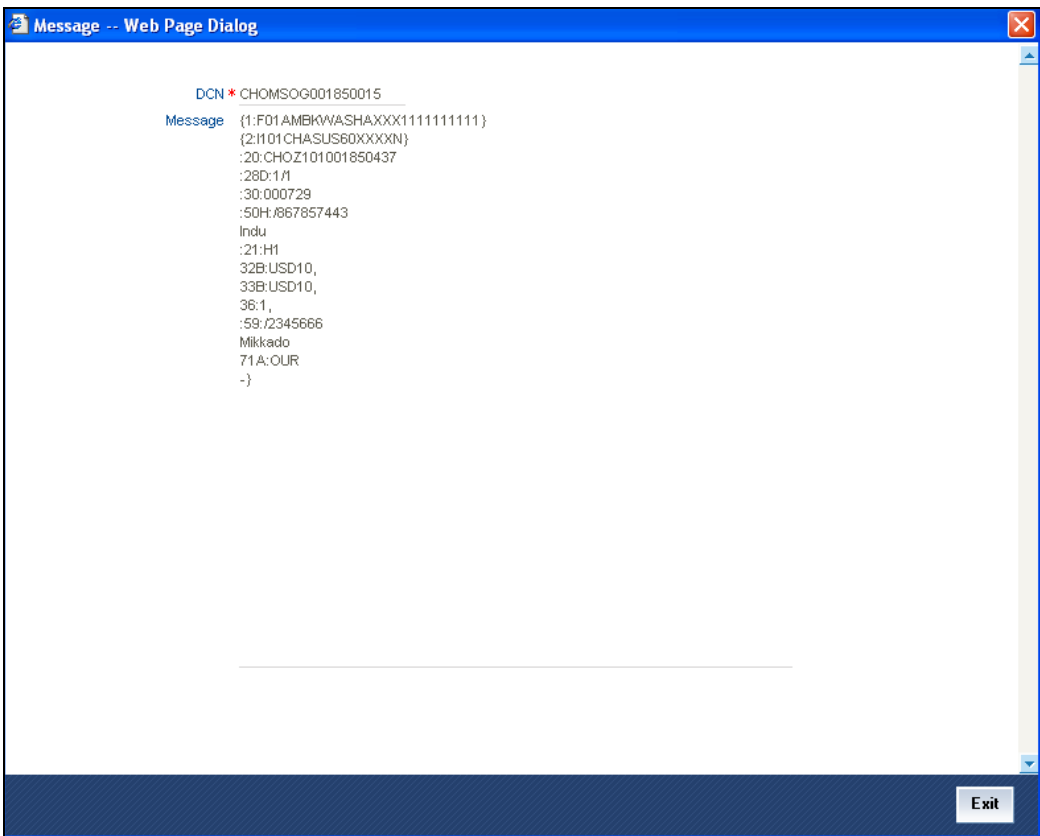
Message -- Web Page Dialog

DCN * CHOMSOG001850015

Message {1:F01AMBKWASHAXXX1111111111}
{2:I101CHASUS60XXXXN}
:20:CHOZ101001850437
:28D:1/1
:30:000729
:50H:/867857443
Indu
:21:H1
32B:USD10,
33B:USD10,
36:1,
:59:/2345666
Mikkado
71A:OUR
-}

Exit